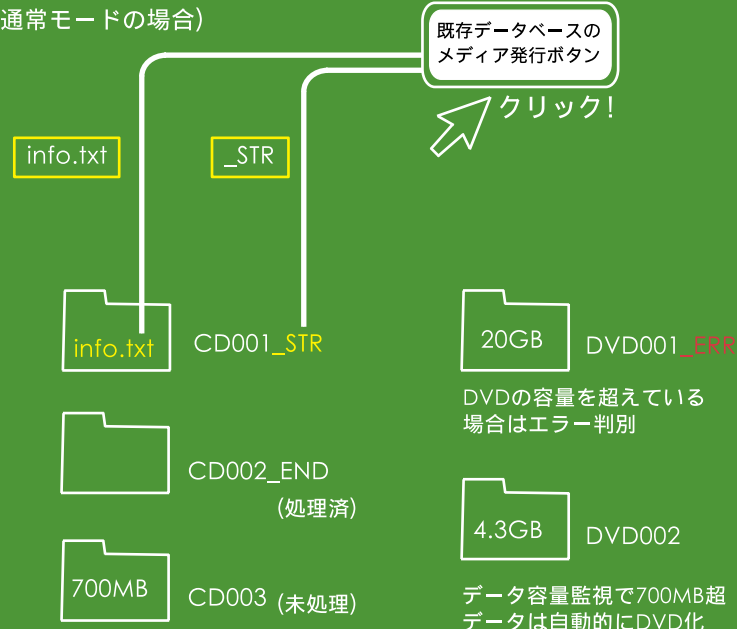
通常モードの場合)

既存データベースのメディア発行ボタン

クリック!

info.txt

_STR

info.txt

CD001_STR

20GB

DVD001_ERR

DVDの容量を超えている場合はエラー判別

CD002_END

(処理済)

4.3GB

DVD002

700MB

CD003 (未処理)

データ容量監視で700MB超データは自動的にDVD化